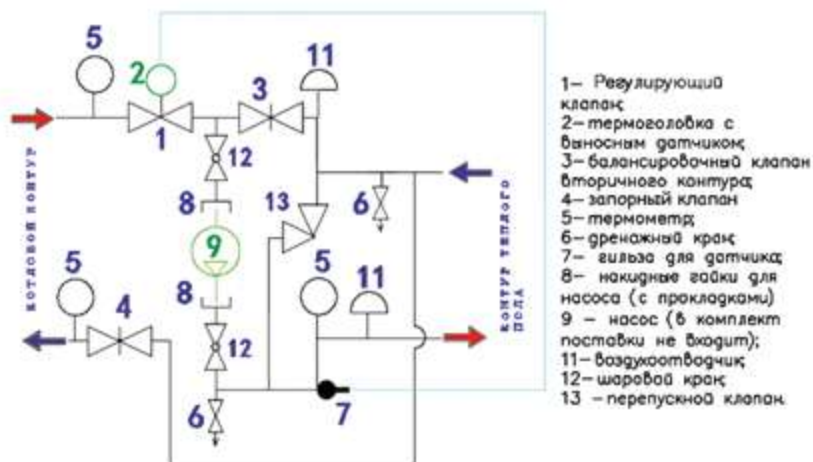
5
2
1
3
11
12
8
13
6
9
8
5
4
5
11
12
6
7
КОТЛОВОЙ КОНТУР
КОНТУР ТЕПЛОГО ПОЛА

1– Регулирующий клапан;
2–термоголовка с выносным датчиком;
3–балансировочный клапан вторичного контура;
4–запорный клапан
5–термометр;
6–дренажный кран;
7– гильза для датчика;
8– накидные гайки для насоса (с прокладками)
9 – насос (в комплект поставки не входит);
11–воздухоотводчик;
12–шаровой кран;
13 –перепускной клапан.